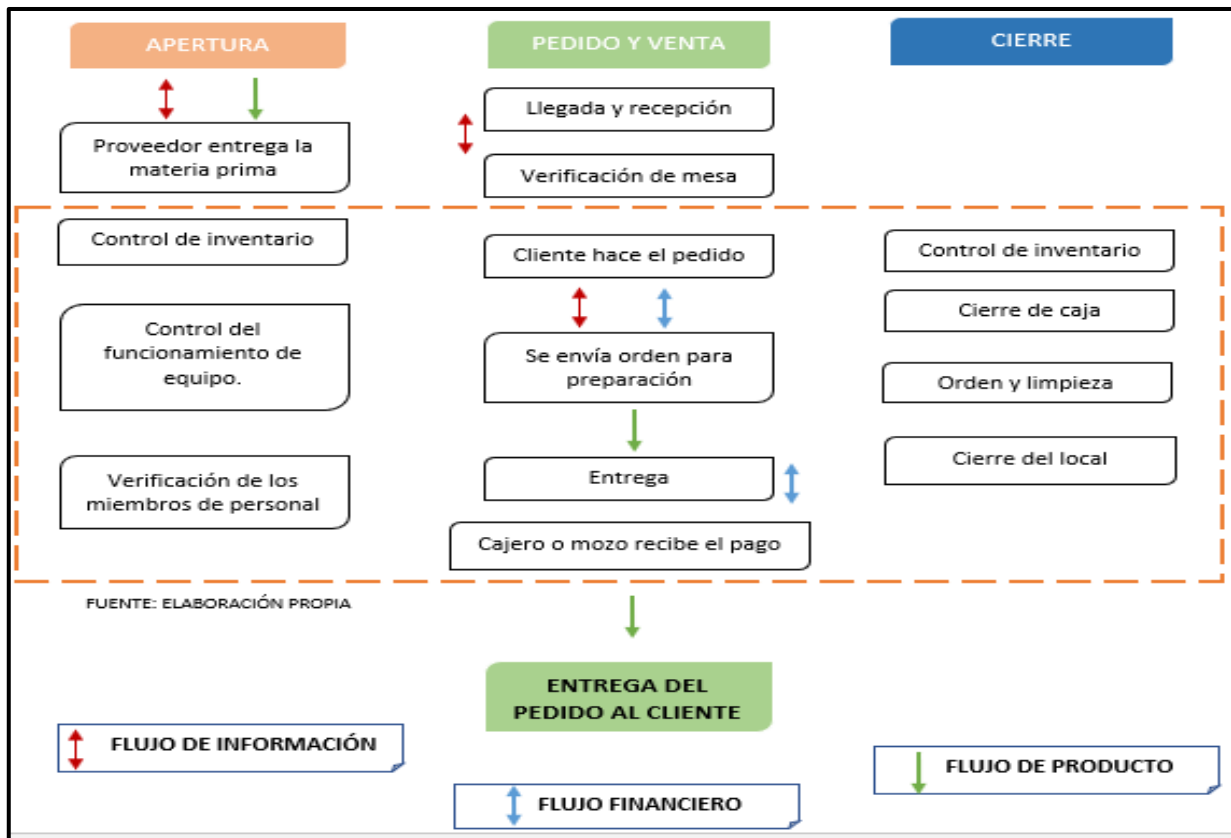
APERTURA

PEDIDO Y VENTA

CIERRE

Proveedor entrega la materia prima

Llegada y recepción

Verificación de mesa

Control de inventario

Cliente hace el pedido

Control de inventario

Cierre de caja

Control del funcionamiento de equipo.

Se envía orden para preparación

Orden y limpieza

Cierre del local

Verificación de los miembros de personal

Entrega

Cajero o mozo recibe el pago

FUENTE: ELABORACIÓN PROPIA

ENTREGA DEL PEDIDO AL CLIENTE

FLUJO DE INFORMACIÓN

FLUJO DE PRODUCTO

FLUJO FINANCIERO